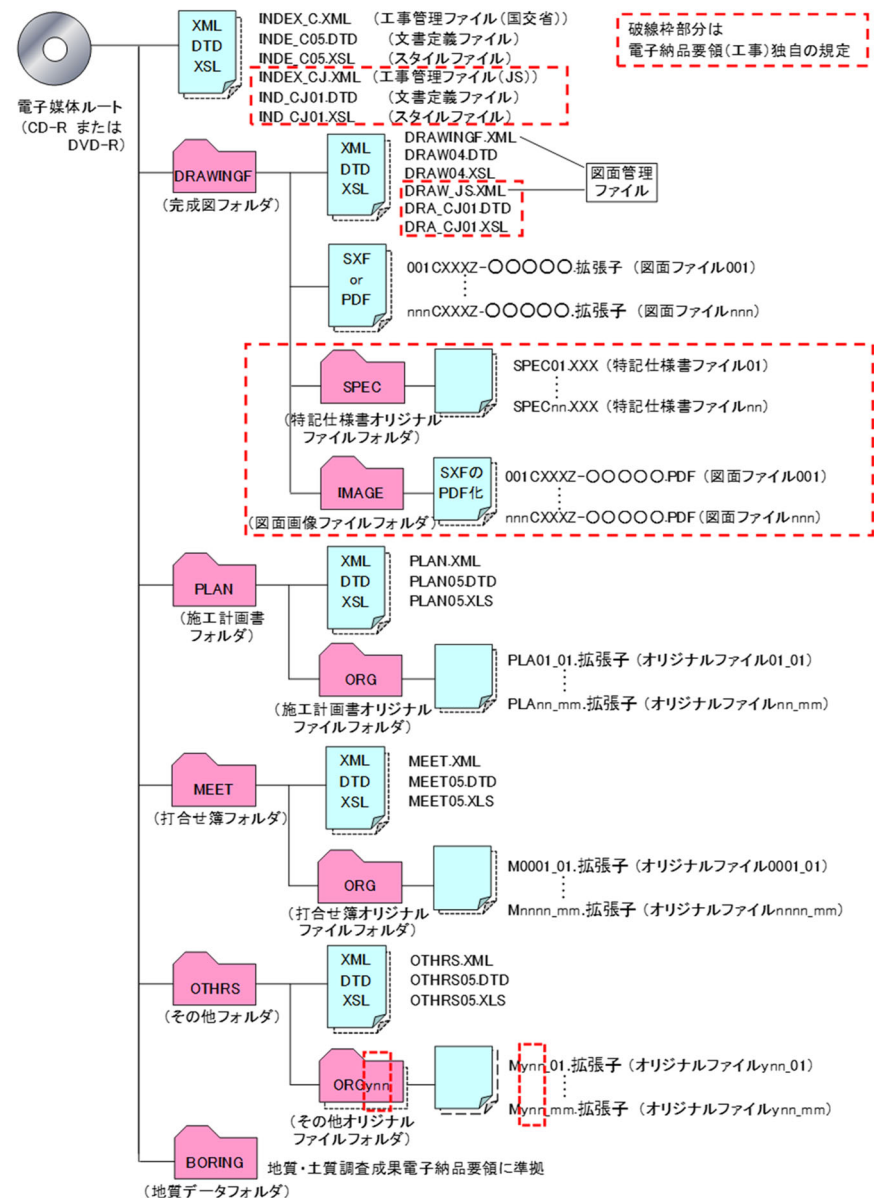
電子媒体ルート
（CD-R または DVD-R）

XML
DTD
XSL

INDEX_C.XML （工事管理ファイル（国交省））
INDE_C05.DTD （文書定義ファイル）
INDE_C05.XSL （スタイルファイル）
INDEX_CJ.XML （工事管理ファイル（JS））
IND_CJ01.DTD （文書定義ファイル）
IND_CJ01.XSL （スタイルファイル）

破線枠部分は
電子納品要領（工事）独自の規定

DRAWINGF
（完成図フォルダ）

XML
DTD
XSL

DRAWINGF.XML
DRAW04.DTD
DRAW04.XSL
DRAW_JS.XML
DRA_CJ01.DTD
DRA_CJ01.XSL

図面管理
ファイル

SXF
or
PDF

001CXXXZ-〇〇〇〇〇.拡張子 （図面ファイル001）
nnnCXXXZ-〇〇〇〇〇.拡張子 （図面ファイルnnn）

SPEC
（特記仕様書オリジナルファイルフォルダ）

SPEC01.XXX （特記仕様書ファイル01）
SPECnn.XXX （特記仕様書ファイルnn）

IMAGE
（図面画像ファイルフォルダ）

SXFの
PDF化

001CXXXZ-〇〇〇〇〇.PDF （図面ファイル001）
nnnCXXXZ-〇〇〇〇〇.PDF （図面ファイルnnn）

PLAN
（施工計画書フォルダ）

XML
DTD
XSL

PLAN.XML
PLAN05.DTD
PLAN05.XLS

ORG
（施工計画書オリジナルファイルフォルダ）

PLA01_01.拡張子 （オリジナルファイル01_01）
PLAnn_mm.拡張子 （オリジナルファイルnn_mm）

MEET
（打合せ簿フォルダ）

XML
DTD
XSL

MEET.XML
MEET05.DTD
MEET05.XLS

ORG
（打合せ簿オリジナルファイルフォルダ）

M0001_01.拡張子 （オリジナルファイル0001_01）
Mnnnn_mm.拡張子 （オリジナルファイルnnnn_mm）

OTHRS
（その他フォルダ）

XML
DTD
XSL

OTHRS.XML
OTHRS05.DTD
OTHRS05.XLS

ORGynn
（その他オリジナルファイルフォルダ）

Mynn_01.拡張子 （オリジナルファイルynn_01）
Mynn_mm.拡張子 （オリジナルファイルynn_mm）

BORING
（地質データフォルダ）

地質・土質調査成果電子納品要領に準拠